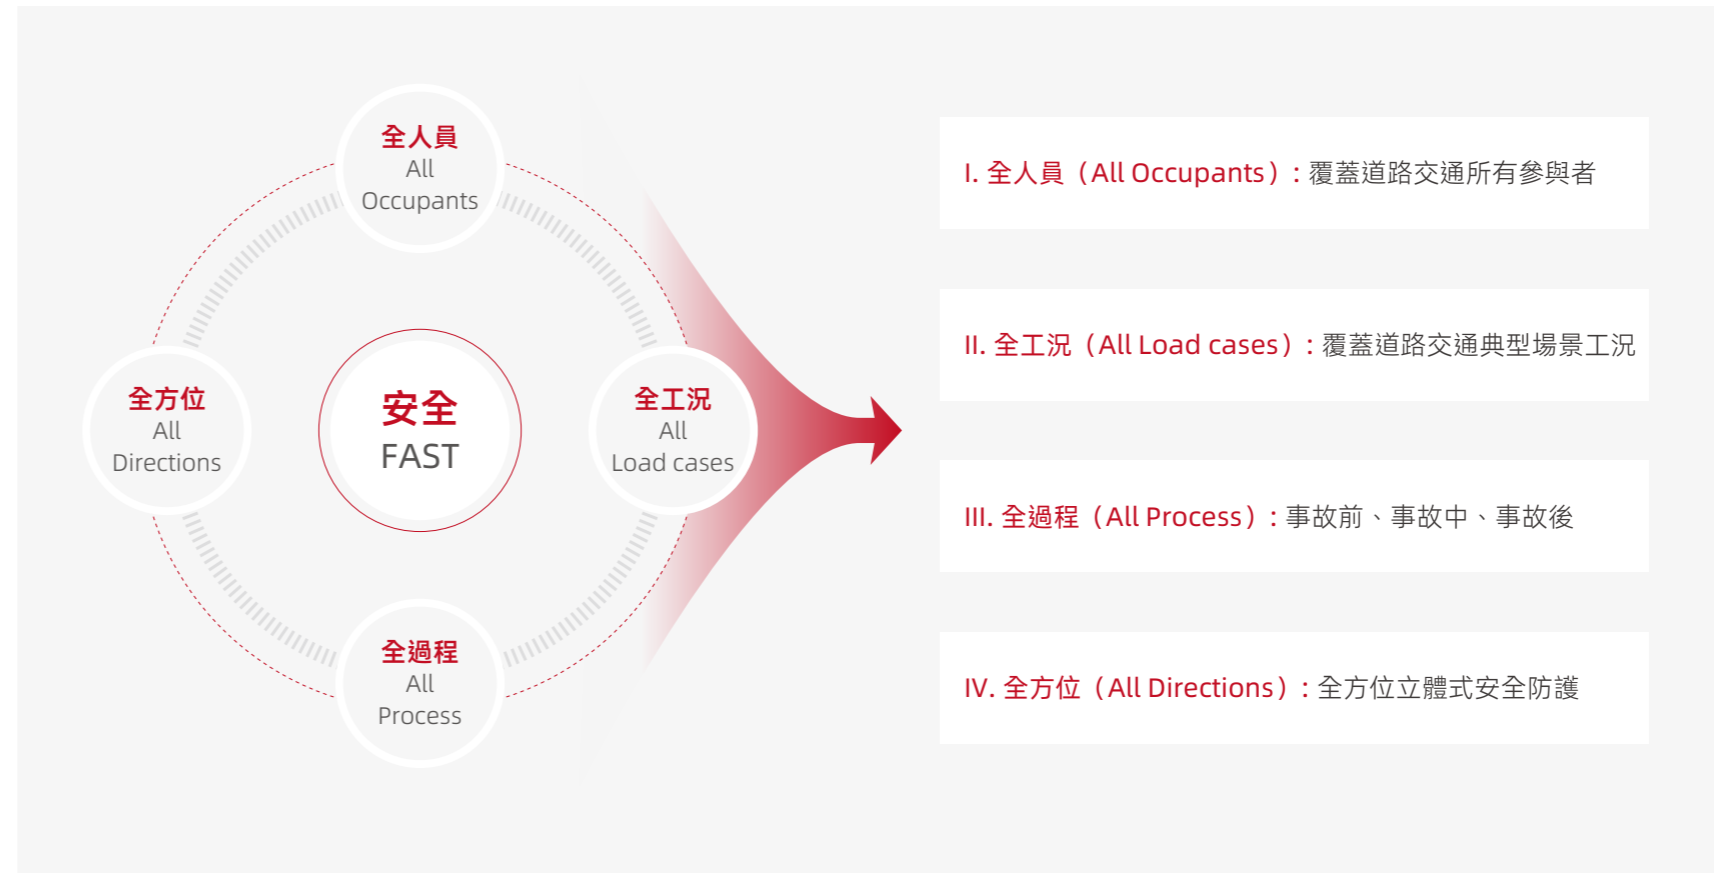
全人員
All
Occupants

全方位
All
Directions

安全
FAST

全工況
All
Load cases

全過程
All
Process

I. 全人員（All Occupants）：覆蓋道路交通所有參與者

II. 全工況（All Load cases）：覆蓋道路交通典型場景工況

III. 全過程（All Process）：事故前、事故中、事故後

IV. 全方位（All Directions）：全方位立體式安全防護